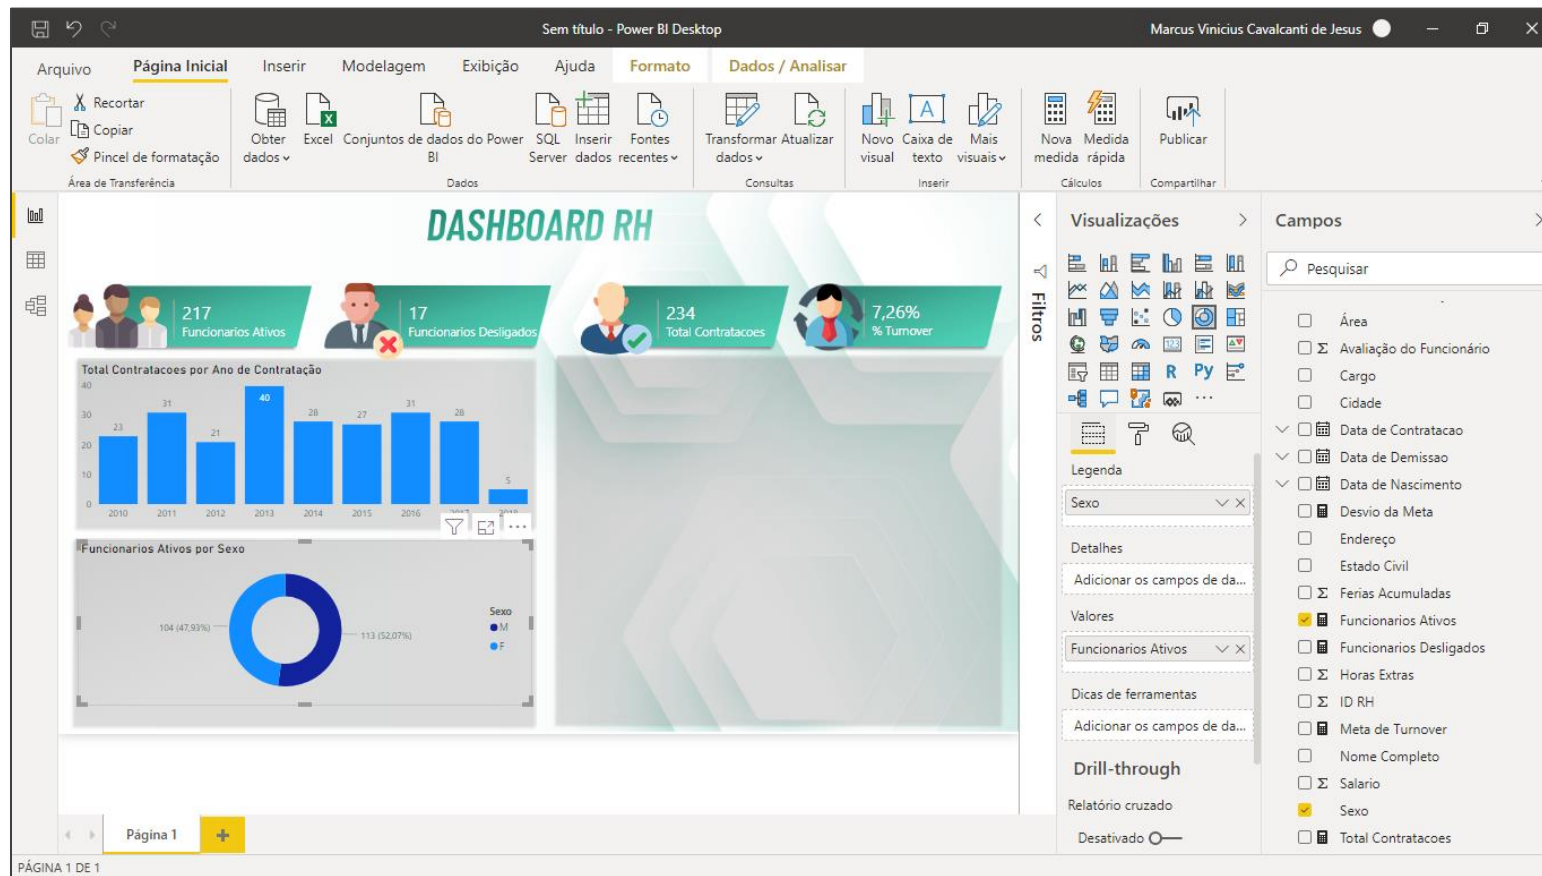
Sem título - Power BI Desktop

Marcus Vinicius Cavalcanti de Jesus

Arquivo Página Inicial Inserir Modelagem Exibição Ajuda Formato Dados / Analisar

Colar Recortar Copiar Pincel de formatação
Área de Transferência

Obter dados Excel Conjuntos de dados do Power BI SQL Server Inserir dados Fontes recentes
Dados

Transformar dados Atualizar
Consultas

Novo visual Caixa de texto Mais visuais
Inserir

Nova medida Medida rápida
Cálculos

Publicar
Compartilhar

DASHBOARD RH

217
Funcionarios Ativos

17
Funcionarios Desligados

234
Total Contratacoes

7,26%
% Turnover

Total Contratacoes por Ano de Contratação

| Ano | 2010 | 2011 | 2012 | 2013 | 2014 | 2015 | 2016 | 2017 | 2018 |
|---|---|---|---|---|---|---|---|---|---|
| Valor | 23 | 31 | 21 | 40 | 28 | 27 | 31 | 28 | 5 |

40
30
20
10
0

Funcionarios Ativos por Sexo

104 (47,93%)
113 (52,07%)
Sexo
M
F

Filtros

Visualizações

R Py ...

Legenda
Sexo

Detalhes
Adicionar os campos de da...

Valores
Funcionarios Ativos

Dicas de ferramentas
Adicionar os campos de da...

Drill-through
Relatório cruzado
Desativado

Campos
Pesquisar

Área
Avaliação do Funcionário
Cargo
Cidade
Data de Contratacao
Data de Demissao
Data de Nascimento
Desvio da Meta
Endereço
Estado Civil
Ferias Acumuladas
Funcionarios Ativos
Funcionarios Desligados
Horas Extras
ID RH
Meta de Turnover
Nome Completo
Salario
Sexo
Total Contratacoes

Página 1 +

PÁGINA 1 DE 1